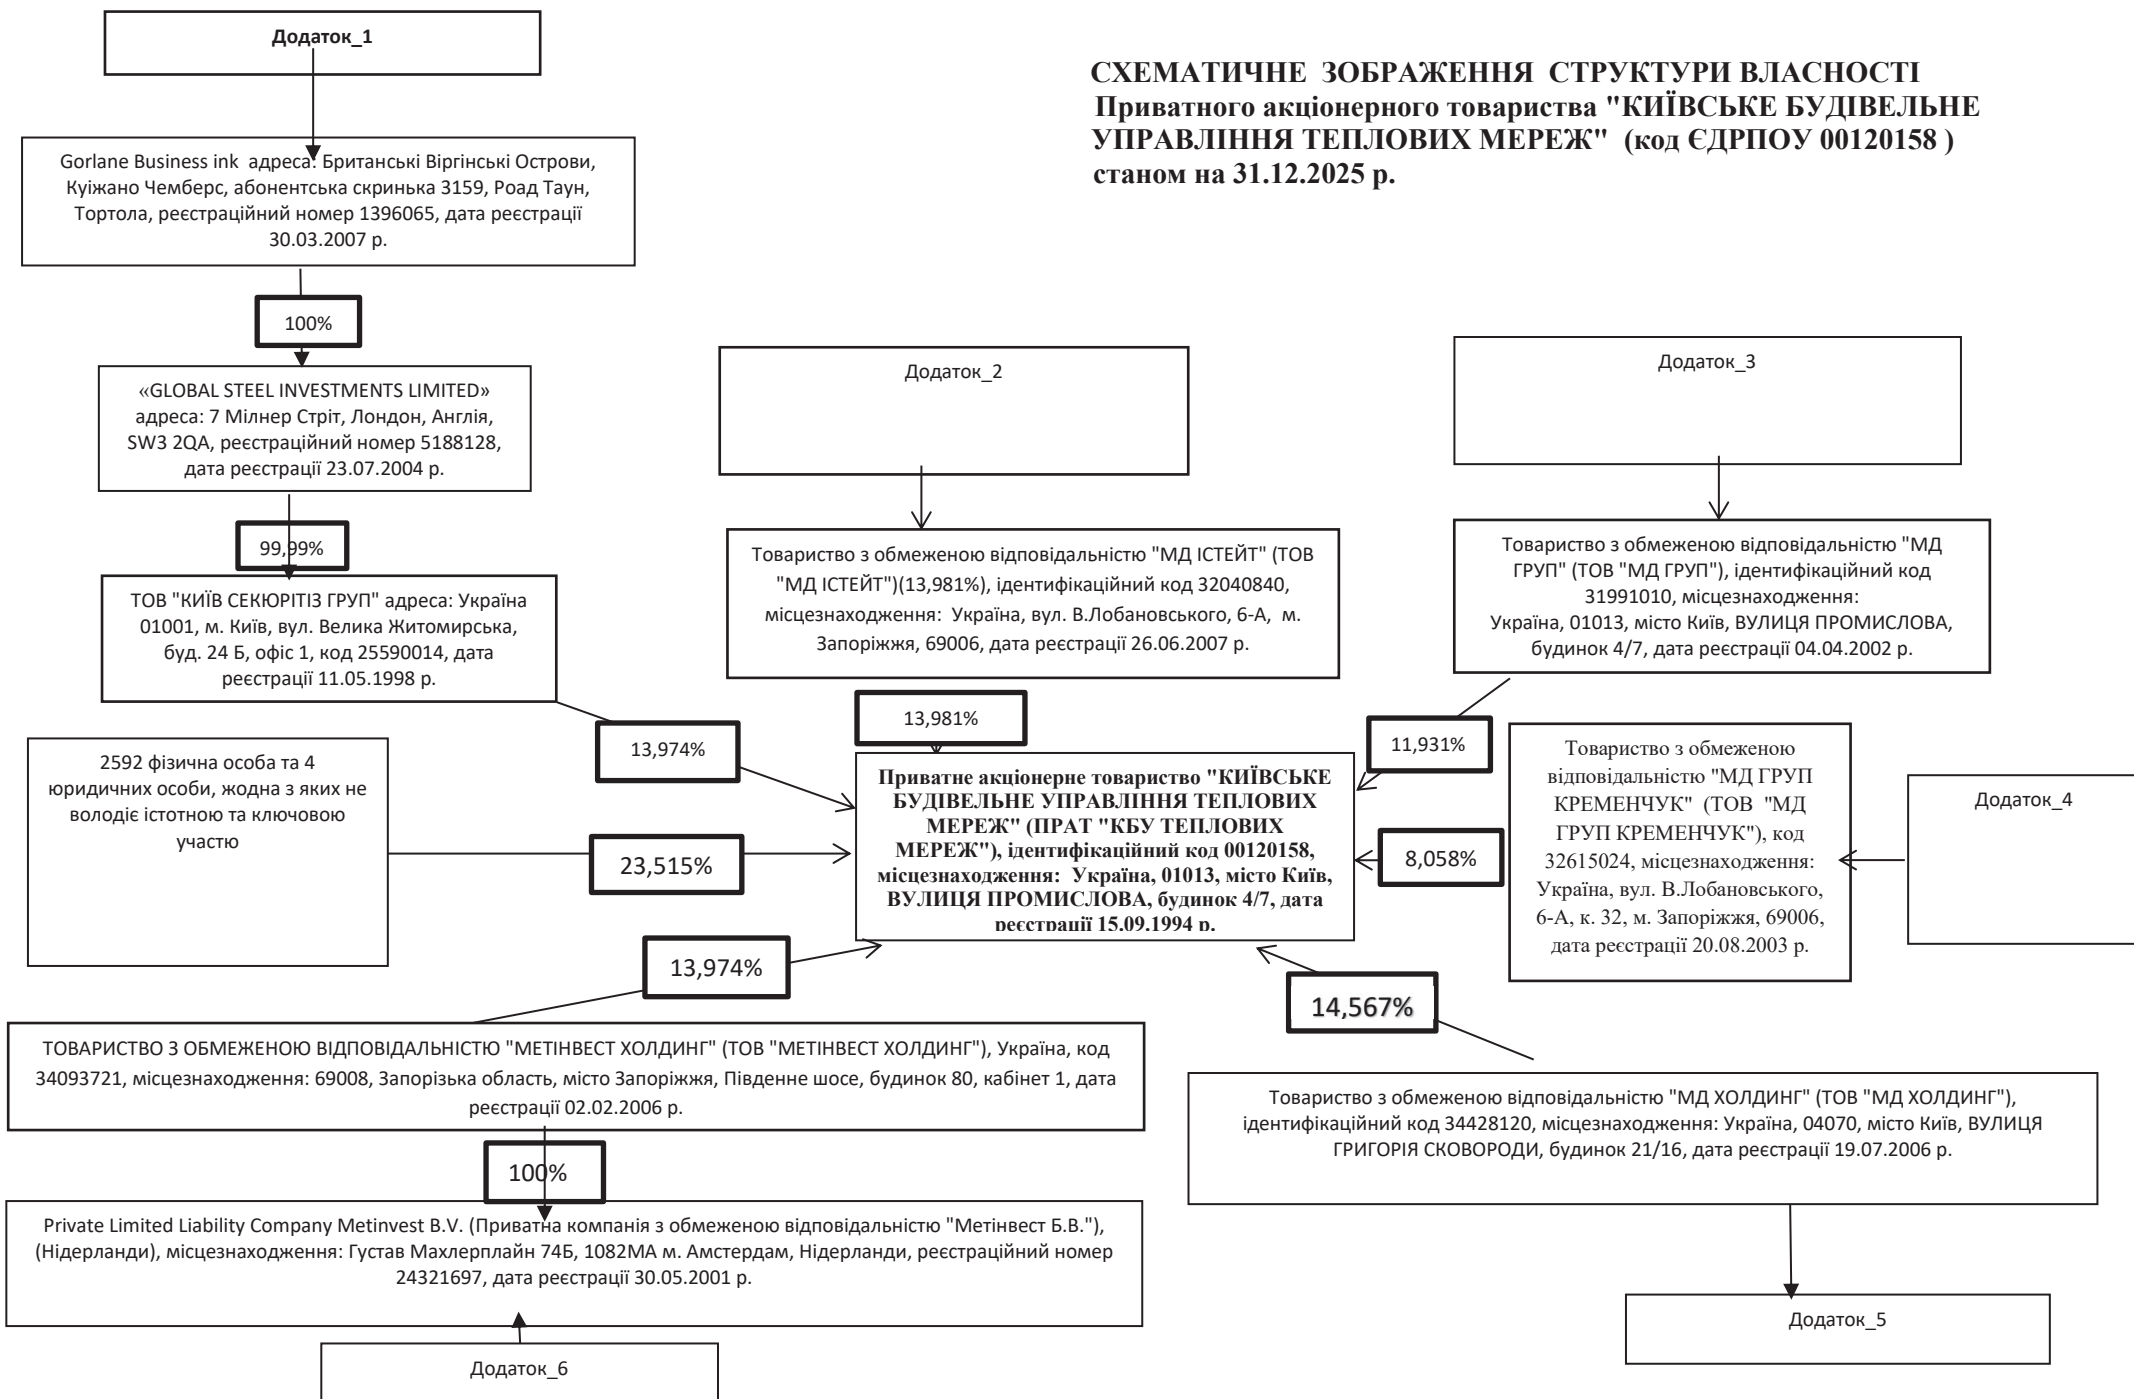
Додаток_1

СХЕМАТИЧНЕ ЗОБРАЖЕННЯ СТРУКТУРИ ВЛАСНОСТІ
Приватного акціонерного товариства "КИЇВСЬКЕ БУДІВЕЛЬНЕ УПРАВЛІННЯ ТЕПЛОВИХ МЕРЕЖ" (код ЄДРПОУ 00120158 )
станом на 31.12.2025 р.

Gorlane Business ink адреса: Британські Віргінські Острови, Куіжано Чемберс, абонентська скринька 3159, Роад Таун, Тортола, реєстраційний номер 1396065, дата реєстрації 30.03.2007 р.

100%

«GLOBAL STEEL INVESTMENTS LIMITED» адреса: 7 Мілнер Стріт, Лондон, Англія, SW3 2QA, реєстраційний номер 5188128, дата реєстрації 23.07.2004 р.

99,99%

ТОВ "КИЇВ СЕКЮРІТІЗ ГРУП" адреса: Україна 01001, м. Київ, вул. Велика Житомирська, буд. 24 Б, офіс 1, код 25590014, дата реєстрації 11.05.1998 р.

Додаток_2

Товариство з обмеженою відповідальністю "МД ІСТЕЙТ" (ТОВ "МД ІСТЕЙТ")(13,981%), ідентифікаційний код 32040840, місцезнаходження: Україна, вул. В.Лобановського, 6-А, м. Запоріжжя, 69006, дата реєстрації 26.06.2007 р.

Додаток_3

Товариство з обмеженою відповідальністю "МД ГРУП" (ТОВ "МД ГРУП"), ідентифікаційний код 31991010, місцезнаходження: Україна, 01013, місто Київ, ВУЛИЦЯ ПРОМИСЛОВА, будинок 4/7, дата реєстрації 04.04.2002 р.

13,981%

13,974%

11,931%

2592 фізична особа та 4 юридичних особи, жодна з яких не володіє істотною та ключовою участю

23,515%

Приватне акціонерне товариство "КИЇВСЬКЕ БУДІВЕЛЬНЕ УПРАВЛІННЯ ТЕПЛОВИХ МЕРЕЖ" (ПРАТ "КБУ ТЕПЛОВИХ МЕРЕЖ"), ідентифікаційний код 00120158, місцезнаходження: Україна, 01013, місто Київ, ВУЛИЦЯ ПРОМИСЛОВА, будинок 4/7, дата реєстрації 15.09.1994 р.

8,058%

Товариство з обмеженою відповідальністю "МД ГРУП КРЕМЕНЧУК" (ТОВ "МД ГРУП КРЕМЕНЧУК"), код 32615024, місцезнаходження: Україна, вул. В.Лобановського, 6-А, к. 32, м. Запоріжжя, 69006, дата реєстрації 20.08.2003 р.

Додаток_4

13,974%

14,567%

ТОВАРИСТВО З ОБМЕЖЕНОЮ ВІДПОВІДАЛЬНІСТЮ "МЕТІНВЕСТ ХОЛДИНГ" (ТОВ "МЕТІНВЕСТ ХОЛДИНГ"), Україна, код 34093721, місцезнаходження: 69008, Запорізька область, місто Запоріжжя, Південне шосе, будинок 80, кабінет 1, дата реєстрації 02.02.2006 р.

Товариство з обмеженою відповідальністю "МД ХОЛДИНГ" (ТОВ "МД ХОЛДИНГ"), ідентифікаційний код 34428120, місцезнаходження: Україна, 04070, місто Київ, ВУЛИЦЯ ГРИГОРІЯ СКОВОРОДИ, будинок 21/16, дата реєстрації 19.07.2006 р.

100%

Private Limited Liability Company Metinvest B.V. (Приватна компанія з обмеженою відповідальністю "Метінвест Б.В."), (Нідерланди), місцезнаходження: Густав Махлерплайн 74Б, 1082МА м. Амстердам, Нідерланди, реєстраційний номер 24321697, дата реєстрації 30.05.2001 р.

Додаток_5

Додаток_6